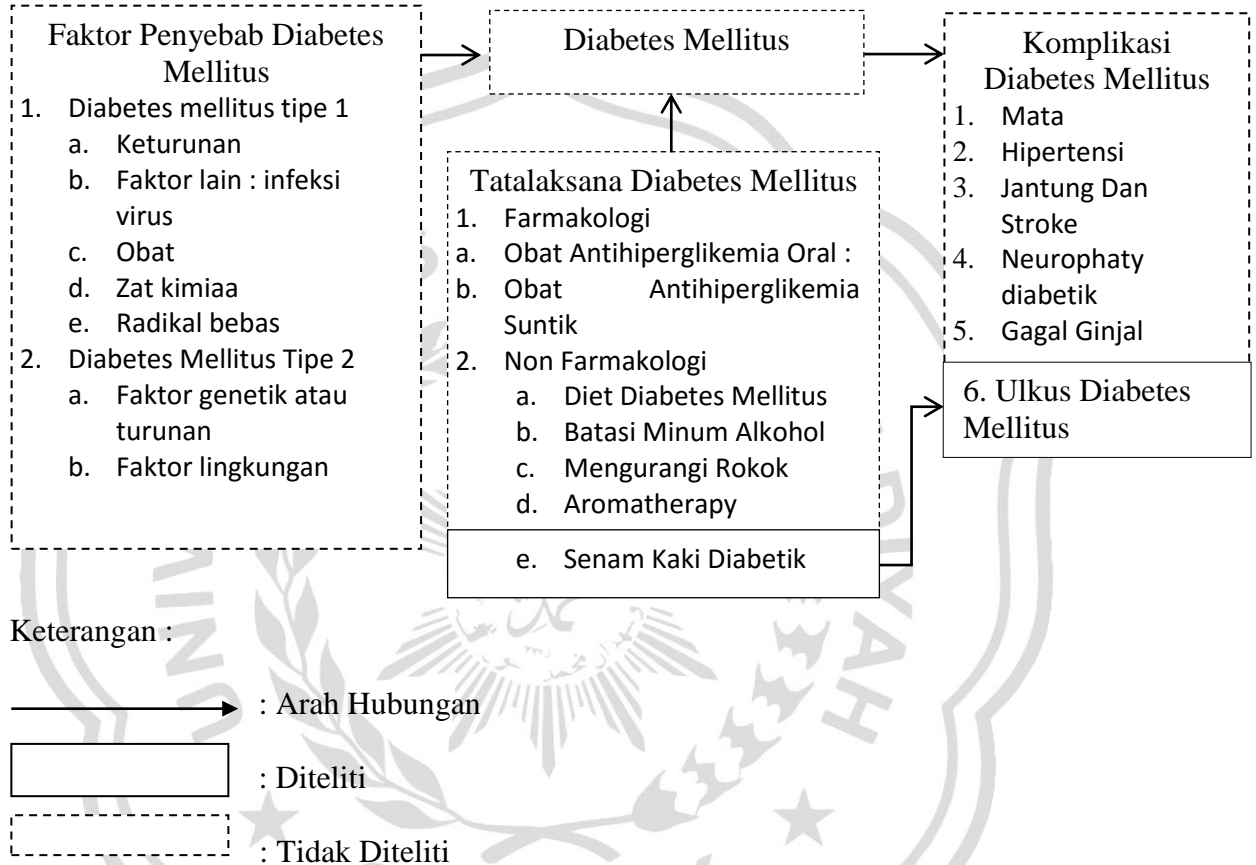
Faktor Penyebab Diabetes Mellitus
1. Diabetes mellitus tipe 1
a. Keturunan
b. Faktor lain : infeksi virus
c. Obat
d. Zat kimiaa
e. Radikal bebas
2. Diabetes Mellitus Tipe 2
a. Faktor genetik atau turunan
b. Faktor lingkungan

Diabetes Mellitus

Tatalaksana Diabetes Mellitus
1. Farmakologi
a. Obat Antihiperglikemia Oral :
b. Obat Antihiperglikemia Suntik
2. Non Farmakologi
a. Diet Diabetes Mellitus
b. Batasi Minum Alkohol
c. Mengurangi Rokok
d. Aromatherapy
e. Senam Kaki Diabetik

Komplikasi Diabetes Mellitus
1. Mata
2. Hipertensi
3. Jantung Dan Stroke
4. Neurophaty diabetik
5. Gagal Ginjal
6. Ulkus Diabetes Mellitus

Keterangan :

: Arah Hubungan

: Diteliti

: Tidak Diteliti